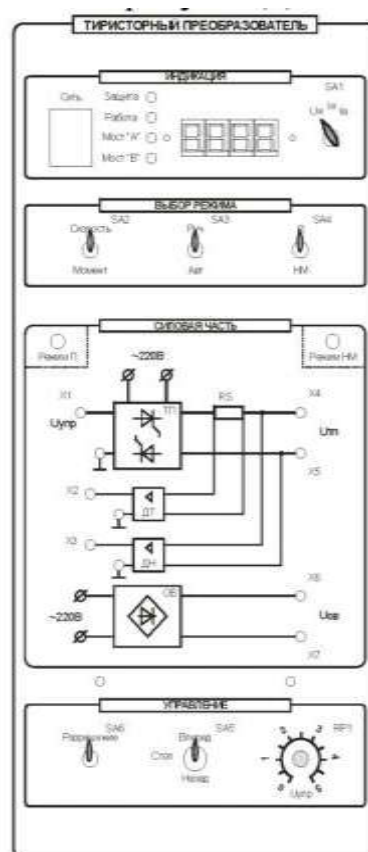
ТИРИСТОРНЫЙ ПРЕОБРАЗОВАТЕЛЬ

ИНДИКАЦИЯ

Сеть

Защита

Работа

Мост "А"

Мост "В"

SA1

Uя Iя

ВЫБОР РЕЖИМА

SA2

Скорость

Момент

SA3

Руч

Авт

SA4

НМ

СИЛОВАЯ ЧАСТЬ

Режим П

Режим НМ

~220В

X1

Uупр

TП

RS

X4

Uтп

X5

X2

ДТ

X3

ДН

OB

~220В

X6

Uов

X7

УПРАВЛЕНИЕ

SA6

Разрешение

SA6

Стоп

Вперед

Назад

RP1

Uупр